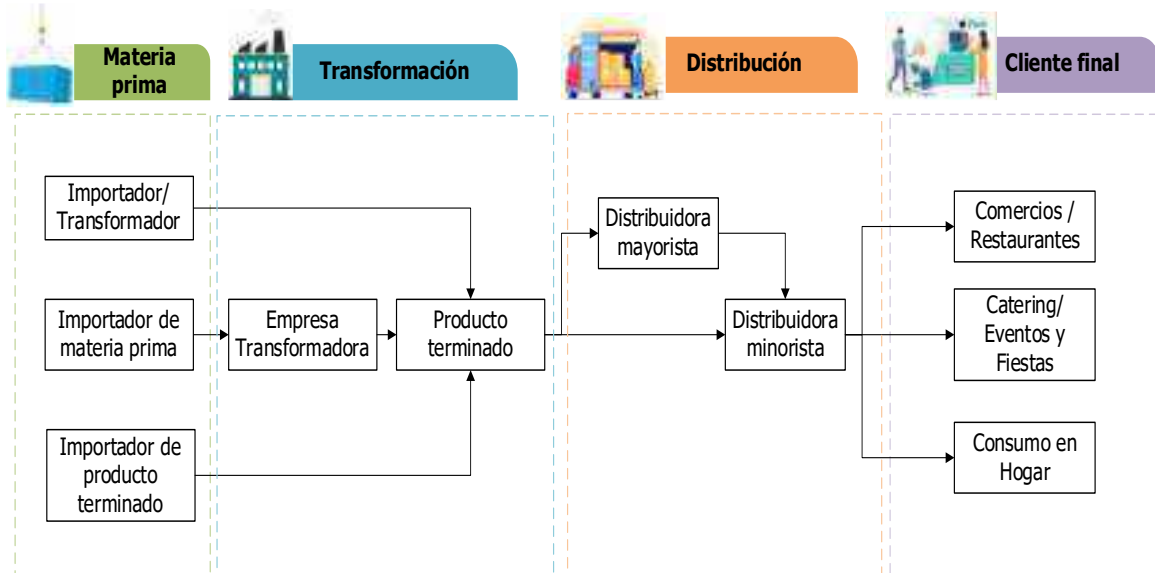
Materia prima

Transformación

Distribución

Cliente final

Importador/ Transformador

Importador de materia prima

Importador de producto terminado

Empresa Transformadora

Producto terminado

Distribuidora mayorista

Distribuidora minorista

Comercios / Restaurantes

Catering/ Eventos y Fiestas

Consumo en Hogar